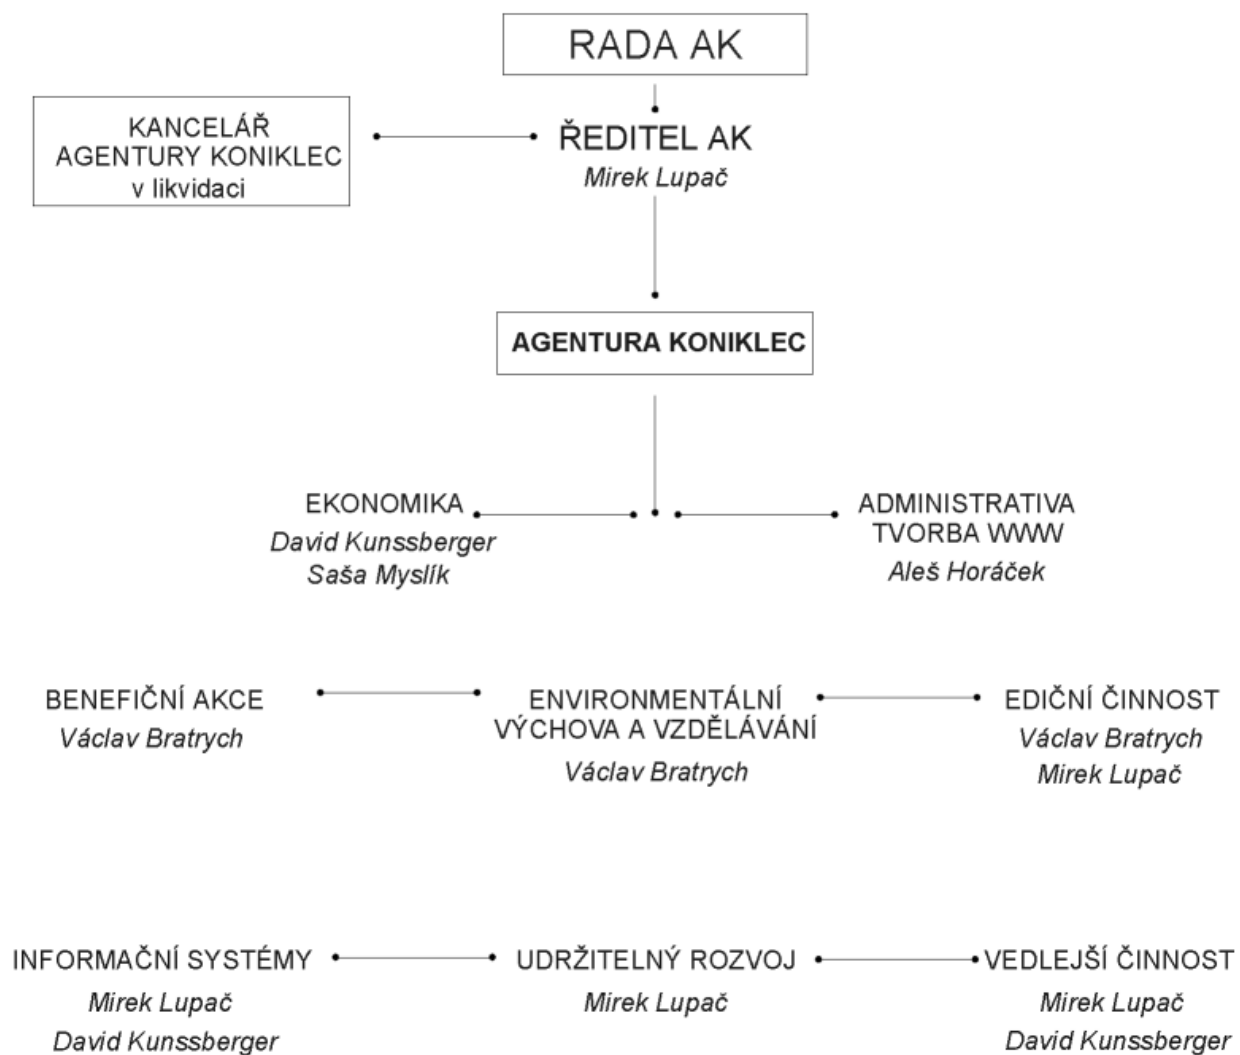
RADA AK

KANCELÁŘ AGENTURY KONIKLEC v likvidaci

ŘEDITEL AK
Mirek Lupač

AGENTURA KONIKLEC

EKONOMIKA
David Kunssberger
Saša Myslík

ADMINISTRATIVA
TVORBA WWW
Aleš Horáček

BENEFIČNÍ AKCE
Václav Bratrych

ENVIRONMENTÁLNÍ VÝCHOVA A VZDĚLÁVÁNÍ
Václav Bratrych

EDIČNÍ ČINNOST
Václav Bratrych
Mirek Lupač

INFORMAČNÍ SYSTÉMY
Mirek Lupač
David Kunssberger

UDRŽITELNÝ ROZVOJ
Mirek Lupač

VEDLEJŠÍ ČINNOST
Mirek Lupač
David Kunssberger